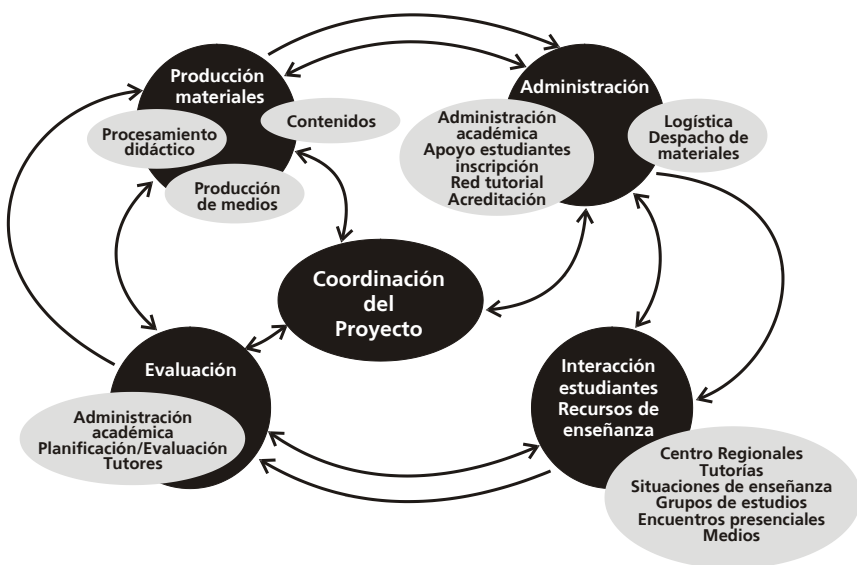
Producción materiales

Procesamiento didáctico

Contenidos

Producción de medios

Administración

Administración académica
Apoyo estudiantes inscripción
Red tutorial
Acreditación

Logística
Despacho de materiales

Coordinación del Proyecto

Evaluación

Administración académica
Planificación/Evaluación
Tutores

Interacción estudiantes
Recursos de enseñanza

Centro Regionales
Tutorías
Situaciones de enseñanza
Grupos de estudios
Encuentros presenciales
Medios